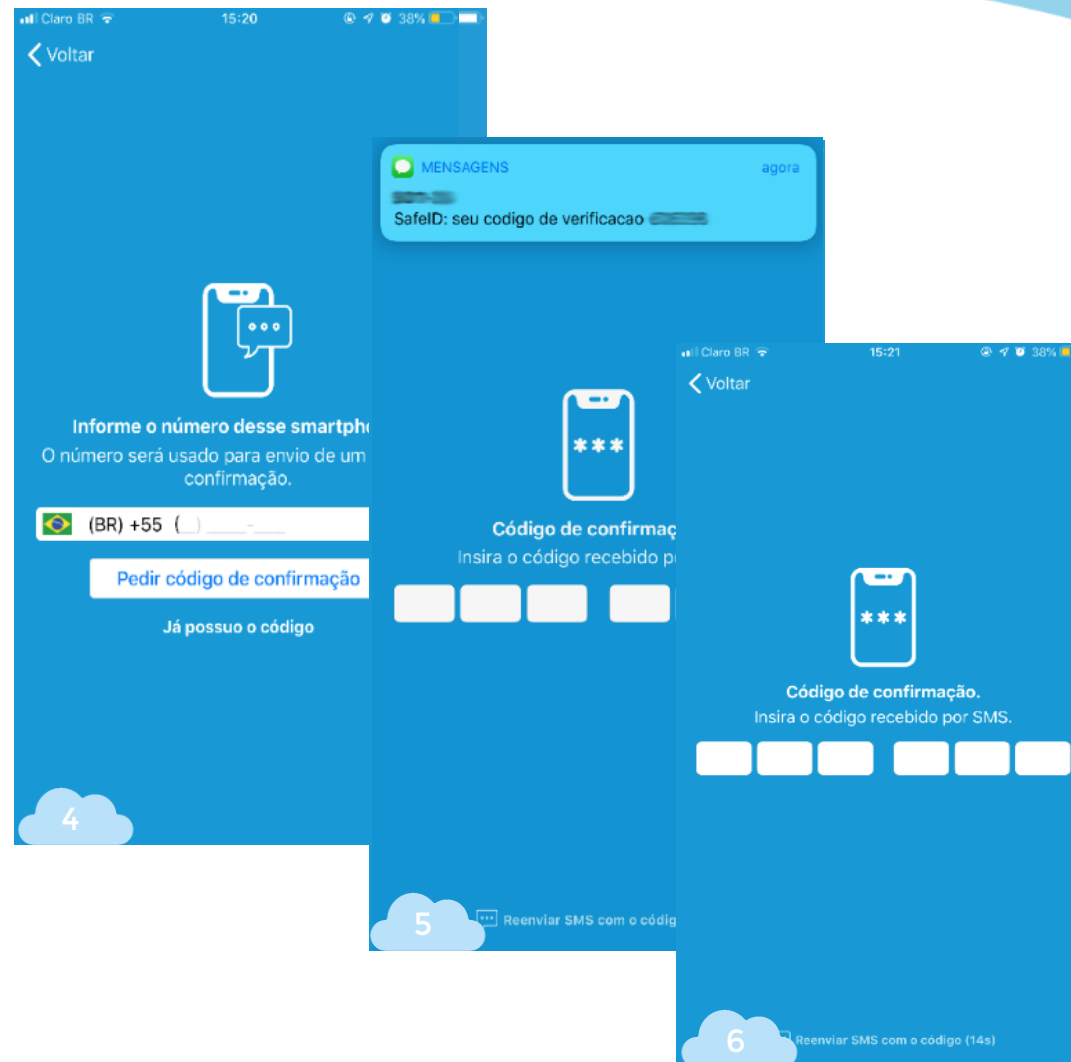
Claro BR 15:20 38%

Voltar

Informe o número desse smartpho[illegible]
O número será usado para envio de um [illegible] confirmação.

(BR) +55 (__) ____-____

Pedir código de confirmação

Já possuo o código

4

MENSAGENS agora
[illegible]
SafeID: seu codigo de verificacao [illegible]

Código de confirmaç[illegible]
Insira o código recebido p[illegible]

Reenviar SMS com o códig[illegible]

5

Claro BR 15:21 38%

Voltar

Código de confirmação.
Insira o código recebido por SMS.

Reenviar SMS com o código (14s)

6